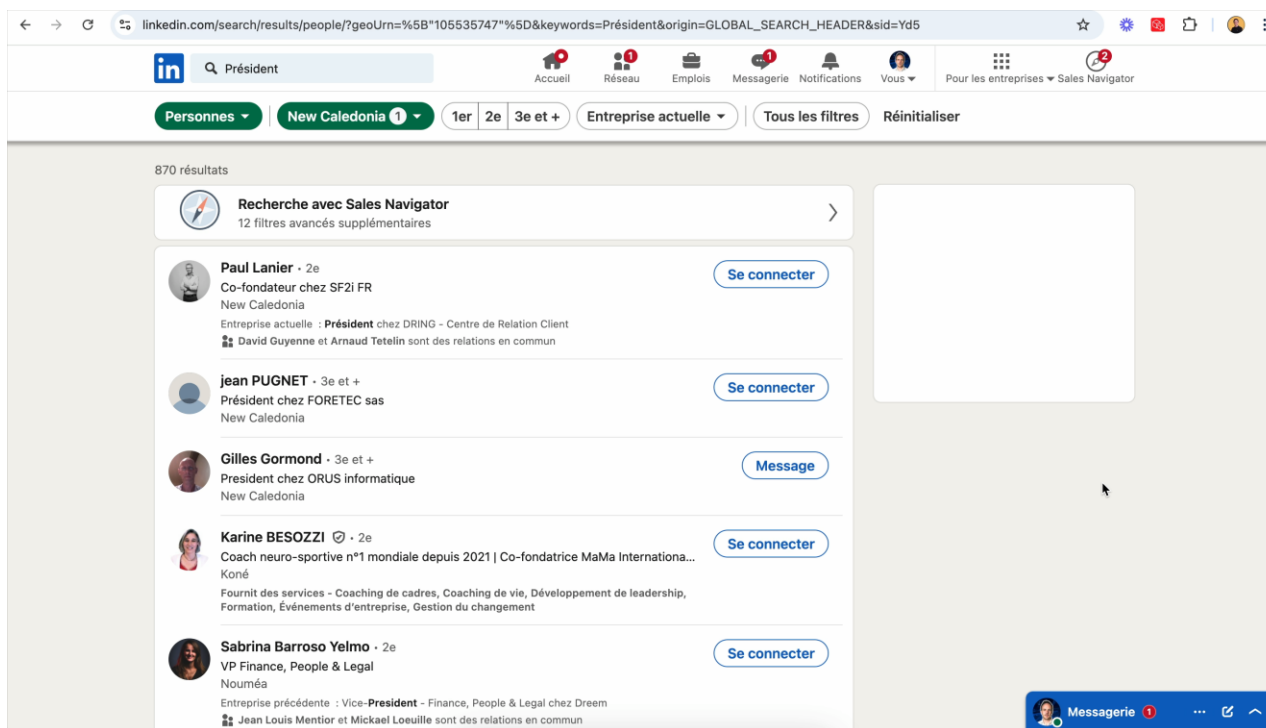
linkedin.com/search/results/people/?geoUrn=%5B"105535747"%5D&keywords=Président&origin=GLOBAL_SEARCH_HEADER&sid=Yd5

in Président

Accueil Réseau Emplois Messagerie Notifications Vous Pour les entreprises Sales Navigator

Personnes New Caledonia 1 1er 2e 3e et + Entreprise actuelle Tous les filtres Réinitialiser

870 résultats

Recherche avec Sales Navigator
12 filtres avancés supplémentaires

Paul Lanier · 2e
Co-fondateur chez SF2i FR
New Caledonia
Entreprise actuelle : Président chez DRING - Centre de Relation Client
David Guyenne et Arnaud Tetelin sont des relations en commun
Se connecter

jean PUGNET · 3e et +
Président chez FORETEC sas
New Caledonia
Se connecter

Gilles Gormond · 3e et +
President chez ORUS informatique
New Caledonia
Message

Karine BESOZZI · 2e
Coach neuro-sportive n°1 mondiale depuis 2021 | Co-fondatrice MaMa Internationa...
Koné
Fournit des services - Coaching de cadres, Coaching de vie, Développement de leadership, Formation, Événements d'entreprise, Gestion du changement
Se connecter

Sabrina Barroso Yelmo · 2e
VP Finance, People & Legal
Nouméa
Entreprise précédente : Vice-President - Finance, People & Legal chez Dreem
Jean Louis Mentior et Mickael Loeuille sont des relations en commun
Se connecter

Messagerie 1